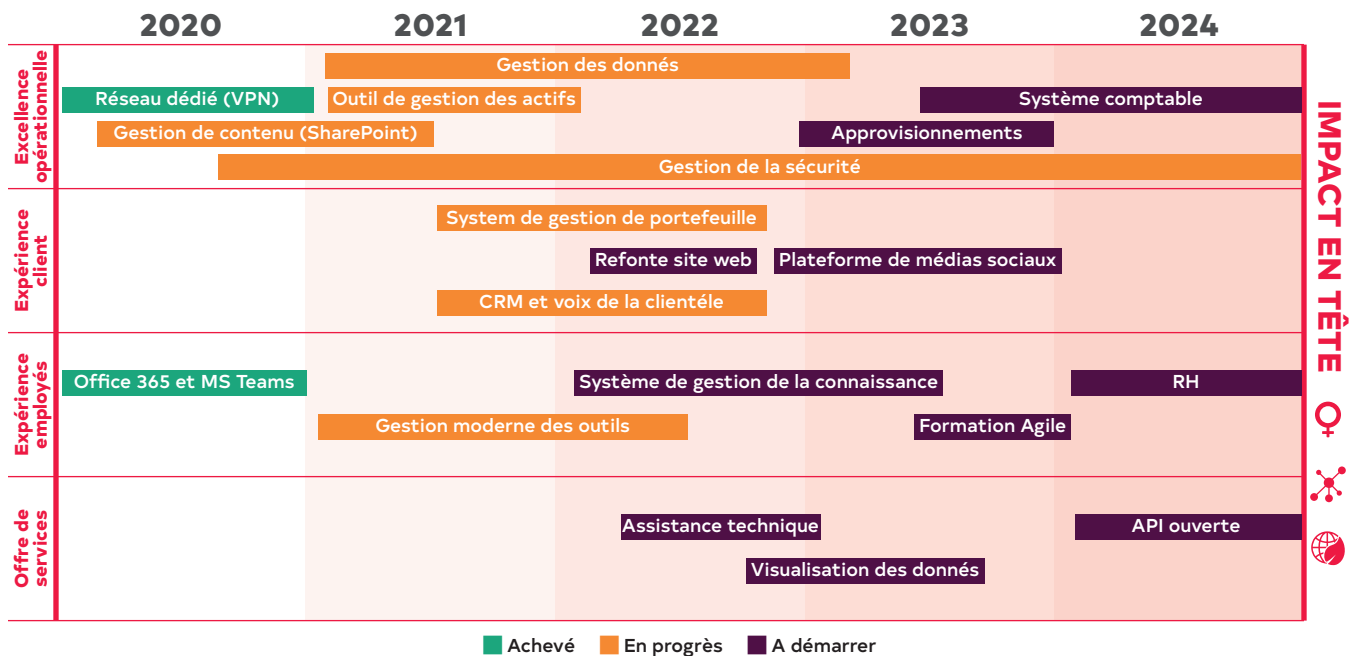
2020 2021 2022 2023 2024

Excellence opérationnelle

Gestion des donnés

Réseau dédié (VPN)

Outil de gestion des actifs

Système comptable

Gestion de contenu (SharePoint)

Approvisionnements

Gestion de la sécurité

Expérience client

System de gestion de portefeuille

Refonte site web

Plateforme de médias sociaux

CRM et voix de la clientéle

Expérience employés

Office 365 et MS Teams

Système de gestion de la connaissance

RH

Gestion moderne des outils

Formation Agile

Offre de services

Assistance technique

API ouverte

Visualisation des donnés

IMPACT EN TÊTE

Achevé En progrès A démarrer